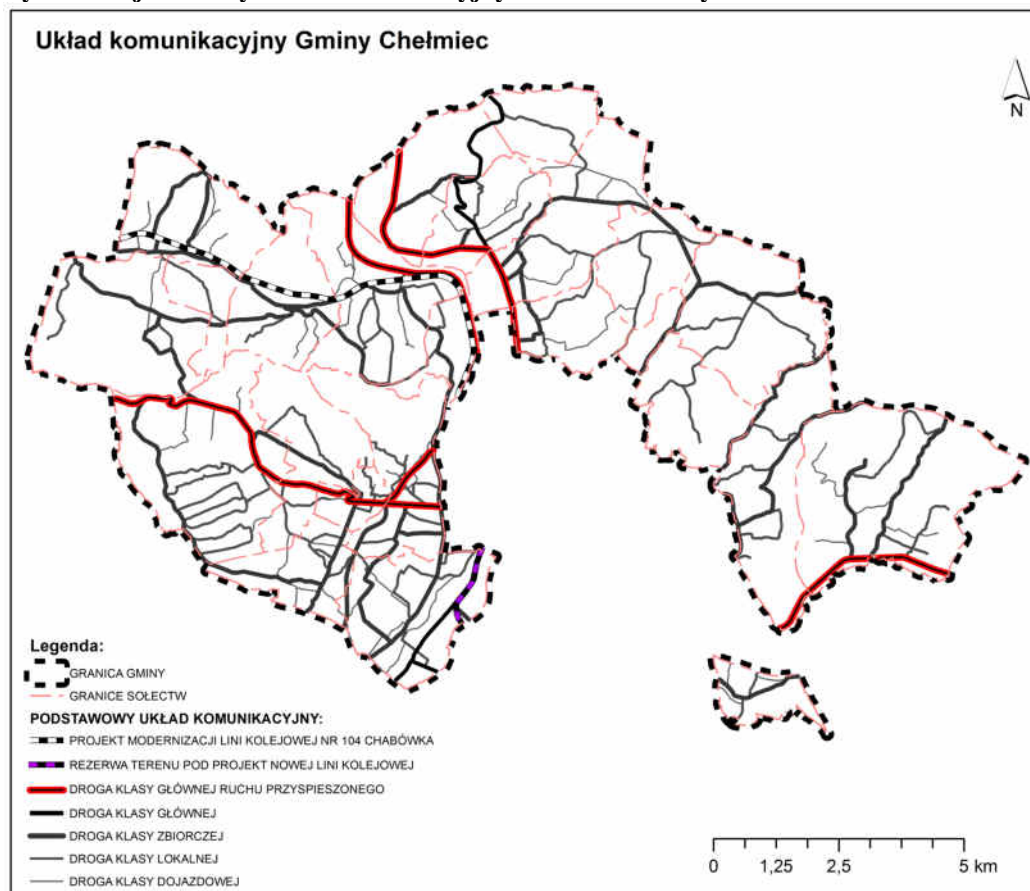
Układ komunikacyjny Gminy Chełmiec

N

Legenda:
GRANICA GMINY
GRANICE SOŁECTW
PODSTAWOWY UKŁAD KOMUNIKACYJNY:
PROJEKT MODERNIZACJI LINI KOLEJOWEJ NR 104 CHABÓWKA
REZERWA TERENU POD PROJEKT NOWEJ LINI KOLEJOWEJ
DROGA KLASY GŁÓWNEJ RUCHU PRZYSPIESZONEGO
DROGA KLASY GŁÓWNEJ
DROGA KLASY ZBIORCZEJ
DROGA KLASY LOKALNEJ
DROGA KLASY DOJAZDOWEJ

0 1,25 2,5 5 km